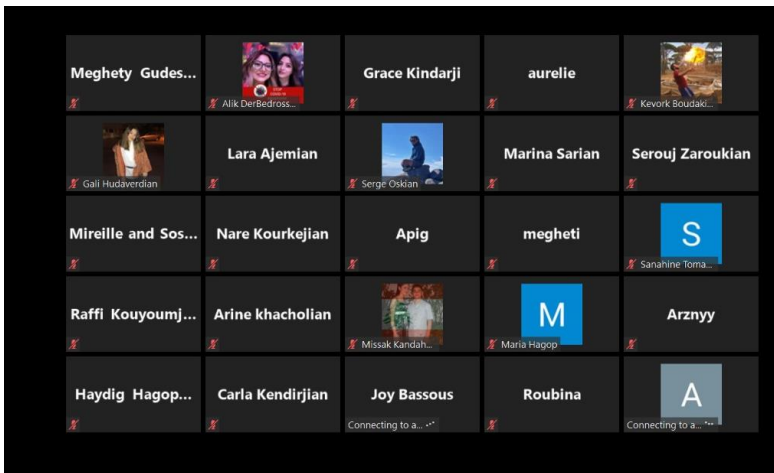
Meghety Gudes...

Alik DerBedross...

Grace Kindarji

aurelie

Kevork Boudaki...

Gali Hudaverdian

Lara Ajemian

Serge Oskian

Marina Sarian

Serouj Zaroukian

Mireille and Sos...

Nare Kourkejian

Apig

megheti

S
Sanahine Toma...

Raffi Kouyoumj...

Arine khacholian

Missak Kandah...

M
Maria Hagop

Arznyy

Haydig Hagop...

Carla Kendirjian

Joy Bassous
Connecting to a...

Roubina

A
Connecting to a...